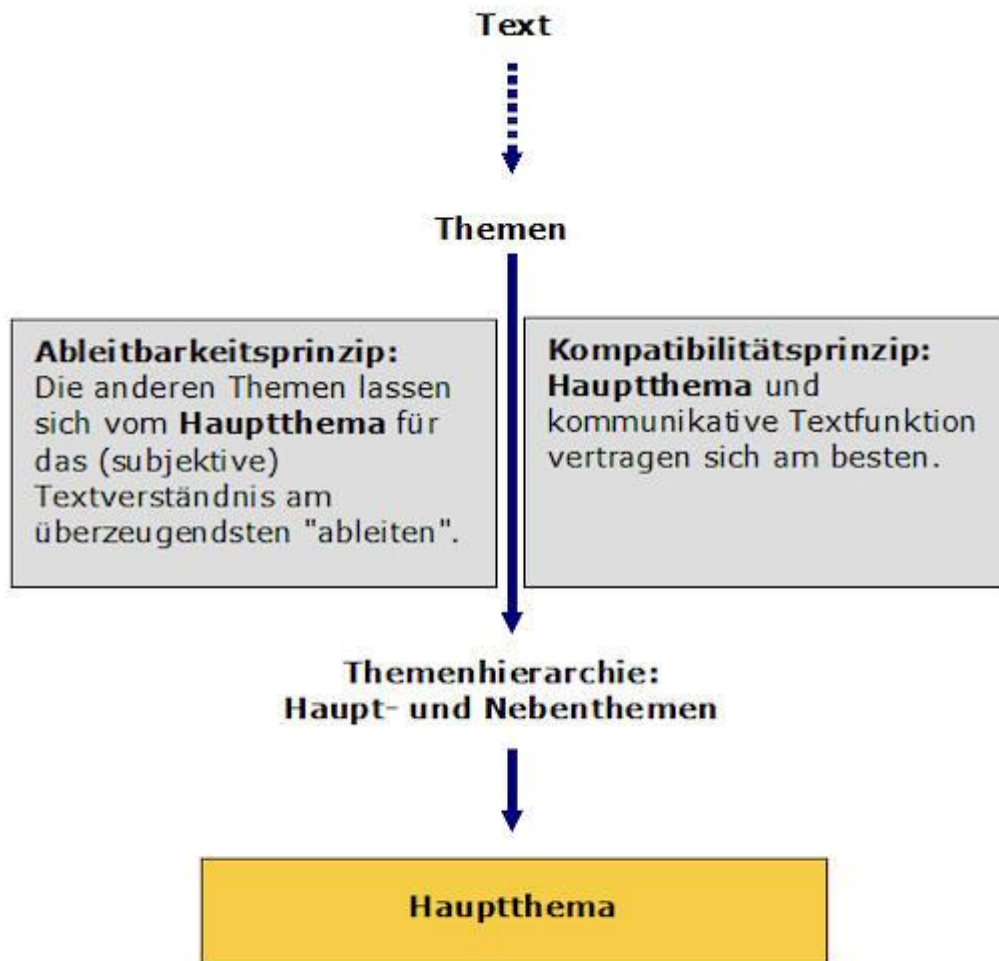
Text

Themen

Ableitbarkeitsprinzip:
Die anderen Themen lassen sich vom Hauptthema für das (subjektive) Textverständnis am überzeugendsten "ableiten".

Kompatibilitätsprinzip:
Hauptthema und kommunikative Textfunktion vertragen sich am besten.

Themenhierarchie:
Haupt- und Nebenthemen

Hauptthema